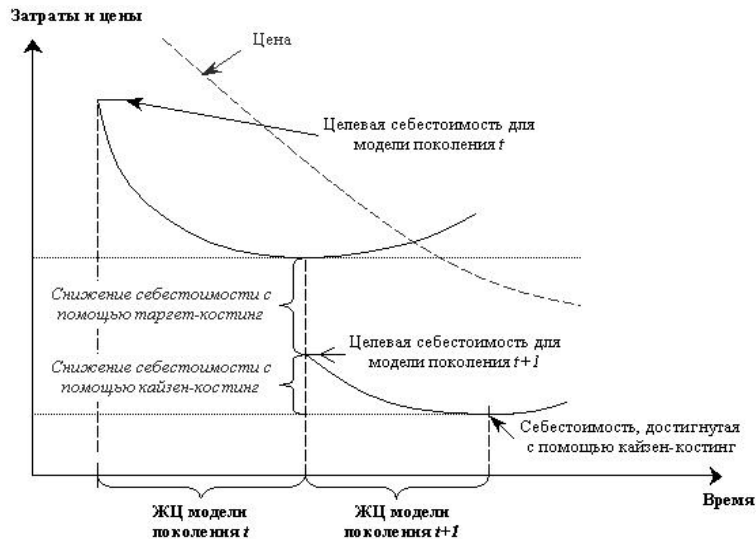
Затраты и цены

Цена

Целевая себестоимость для модели поколения $t$

Снижение себестоимости с помощью таргет-костинг

Целевая себестоимость для модели поколения $t+1$

Снижение себестоимости с помощью кайзен-костинг

Себестоимость, достигнутая с помощью кайзен-костинг

Время

ЖЦ модели поколения $t$

ЖЦ модели поколения $t+1$